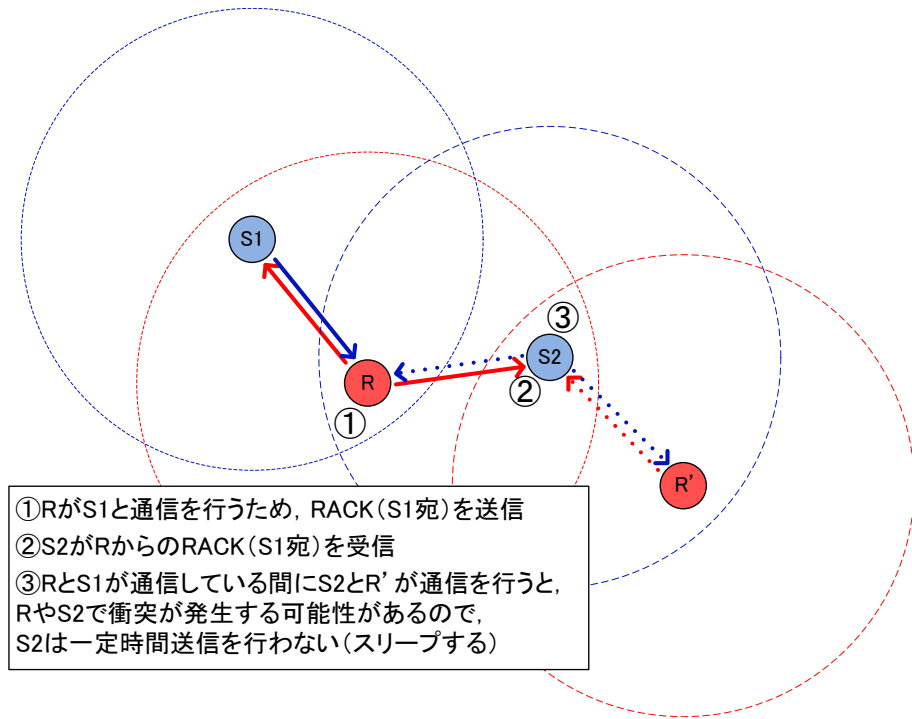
S1

R

①

③

S2

②

R'

①RがS1と通信を行うため，RACK（S1宛）を送信
②S2がRからのRACK（S1宛）を受信
③RとS1が通信している間にS2とR’が通信を行うと，RやS2で衝突が発生する可能性があるので，S2は一定時間送信を行わない（スリープする）